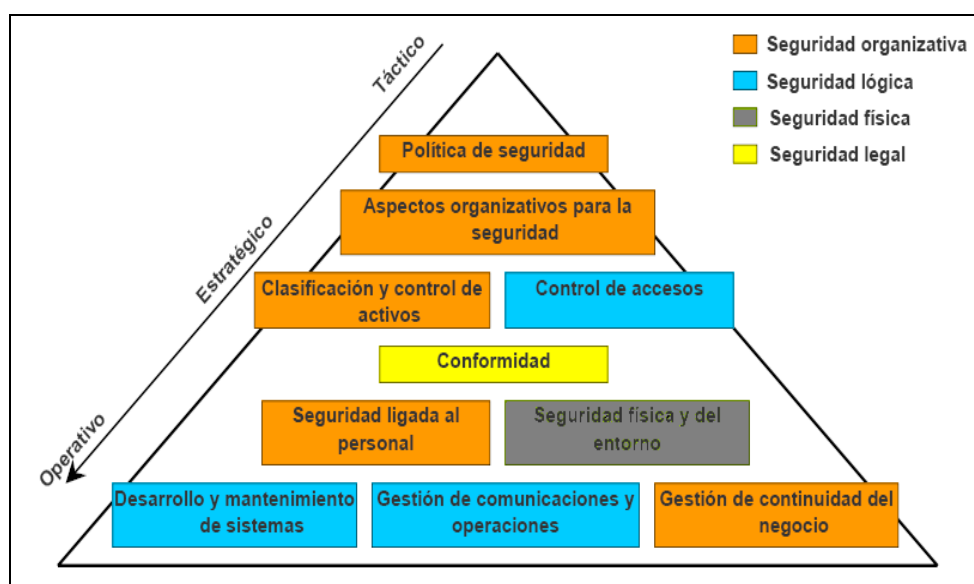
Táctico

Estratégico

Operativo

Seguridad organizativa

Seguridad lógica

Seguridad física

Seguridad legal

Política de seguridad

Aspectos organizativos para la seguridad

Clasificación y control de activos

Control de accesos

Conformidad

Seguridad ligada al personal

Seguridad física y del entorno

Desarrollo y mantenimiento de sistemas

Gestión de comunicaciones y operaciones

Gestión de continuidad del negocio